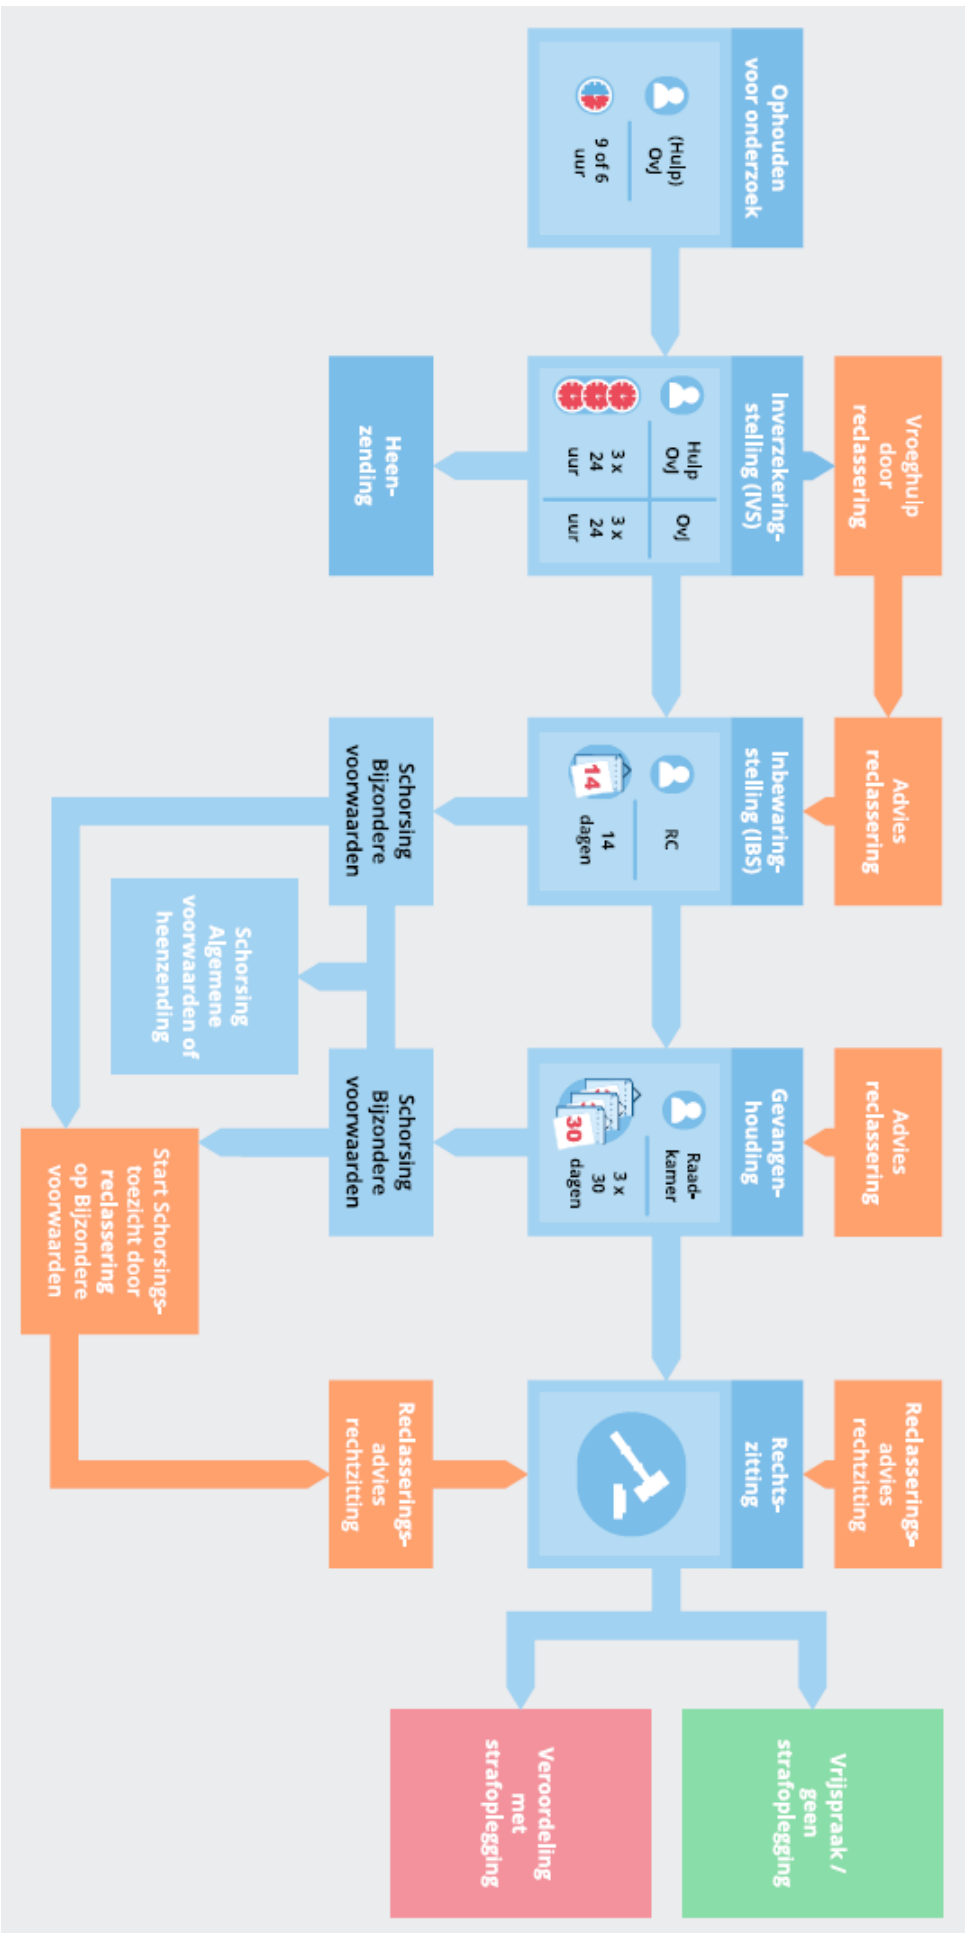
Ophouden voor onderzoek

(Hulp) OvJ

9 of 6 uur

Vroeghulp door reclassering

Inverzekeringstelling (IVS)

Hulp OvJ

3 x 24 uur

OvJ

3 x 24 uur

Heenzending

Advies reclassering

Inbewaringstelling (IBS)

RC

14

14 dagen

Schorsing Bijzondere voorwaarden

Schorsing Algemene voorwaarden of heenzending

Advies reclassering

Gevangenhouding

Raadkamer

30

3 x 30 dagen

Schorsing Bijzondere voorwaarden

Start Schorsingstoezicht door reclassering op Bijzondere voorwaarden

Reclasseringsadvies rechtzitting

Rechtszitting

Reclasseringsadvies rechtzitting

Vrijspraak / geen strafoplegging

Veroordeling met strafoplegging